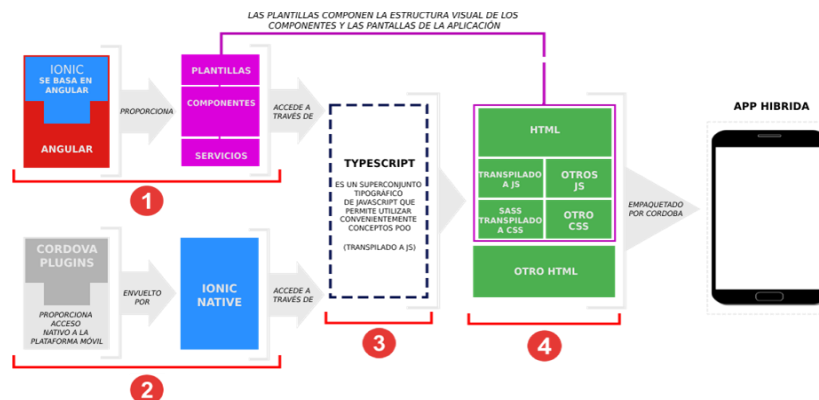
LAS PLANTILLAS COMPONEN LA ESTRUCTURA VISUAL DE LOS COMPONENTES Y LAS PANTALLAS DE LA APLICACIÓN

IONIC SE BASA EN ANGULAR

ANGULAR

PROPORCIONA

PLANTILLAS

COMPONENTES

SERVICIOS

ACCEDE A TRAVÉS DE

TYPESCRIPT

ES UN SUPERCONJUNTO TIPOGRÁFICO DE JAVASCRIPT QUE PERMITE UTILIZAR CONVENIENTEMENTE CONCEPTOS POO

(TRANSPILADO A JS)

HTML

TRANSPILADO A JS

OTROS JS

SASS TRANSPILADO A CSS

OTRO CSS

OTRO HTML

EMPAQUETADO POR CORDOBA

APP HIBRIDA

1

CORDOVA PLUGINS

PROPORCIONA ACCESO NATIVO A LA PLATAFORMA MÓVIL

ENVUELTO POR

IONIC NATIVE

ACCEDE A TRAVÉS DE

2

3

4